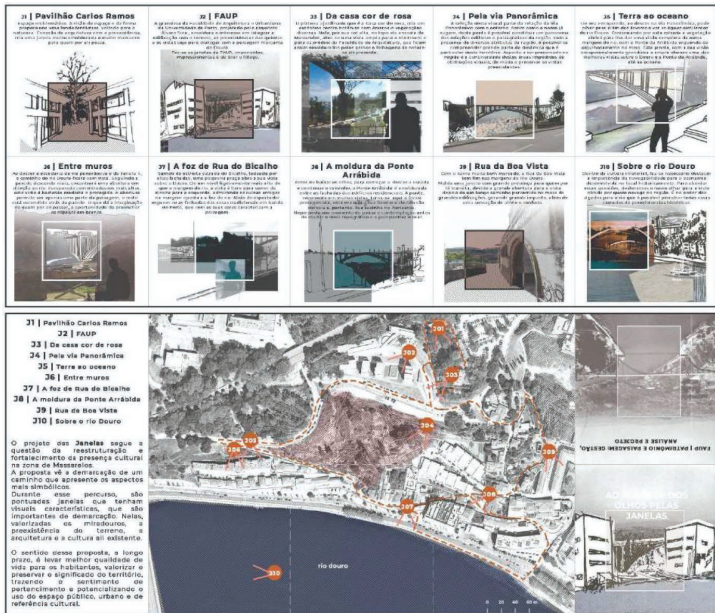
J1 | Pavilhão Carlos Ramos

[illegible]

J2 | FAUP

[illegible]

J3 | Da casa cor de rosa

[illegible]

J4 | Pela via Panorâmica

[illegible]

J5 | Terra ao oceano

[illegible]

J6 | Entre muros

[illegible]

J7 | A foz de Rua do Bicalho

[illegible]

J8 | A moldura da Ponte Arrábida

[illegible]

J9 | Rua da Boa Vista

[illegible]

J10 | Sobre o rio Douro

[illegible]

J1 | Pavilhão Carlos Ramos
J2 | FAUP
J3 | Da casa cor de rosa
J4 | Pela via Panorâmica
J5 | Terra ao oceano
J6 | Entre muros
J7 | A foz de Rua do Bicalho
J8 | A moldura da Ponte Arrábida
J9 | Rua da Boa Vista
J10 | Sobre o rio Douro

O projeto das Janelas segue a questão de reestruturação e fortalecimento da presença cultural na zona de Massarelos.
A proposta é a demarcação de um caminho que apresente os aspectos mais simbólicos.
Durante esse percurso, são pontuadas janelas que tenham visuais características, que são importantes de demarcação. Nelas, valorizadas as miradouros, a preexistência do terreno, a arquitetura e a cultura ali existente.

O sentido desse proposta, a longo prazo, é levar melhor qualidade de vida para os habitantes, valorizar e preservar o significado do território, trazendo o sentimento de pertencimento e potencializando o uso do espaço público, urbano e de referência cultural.

J01
J02
J03
J04
J05
J06
J07
J08
J09
J10

rio Douro

FAUP | PATRIMÓNIO E PAISAGEM: GESTÃO, ANÁLISE E PROJETO

AO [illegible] JANELAS